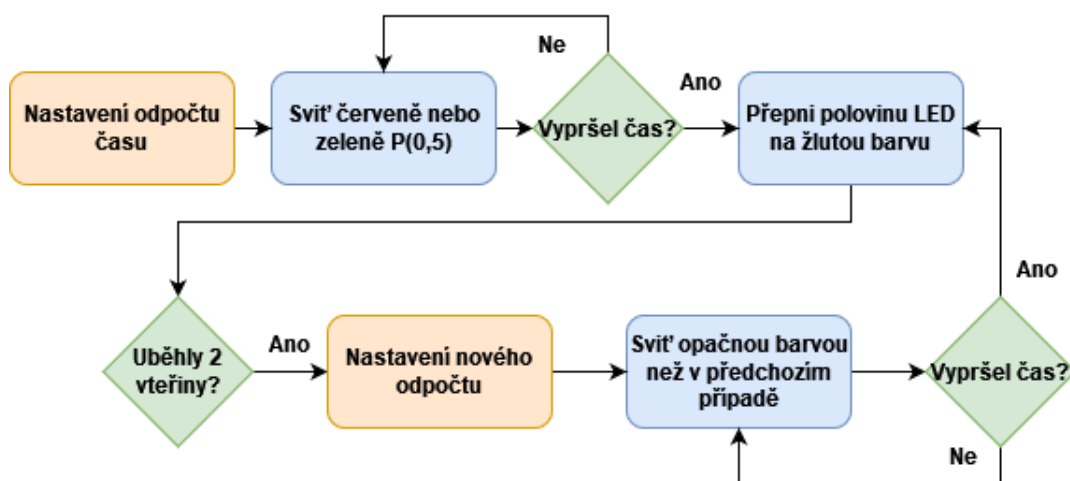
Nastavení odpočtu času

Sviť červeně nebo zeleně P(0,5)

Ne

Vypršel čas?

Ano

Přepni polovinu LED na žlutou barvu

Uběhly 2 vteřiny?

Ano

Nastavení nového odpočtu

Sviť opačnou barvou než v předchozím případě

Ano

Vypršel čas?

Ne